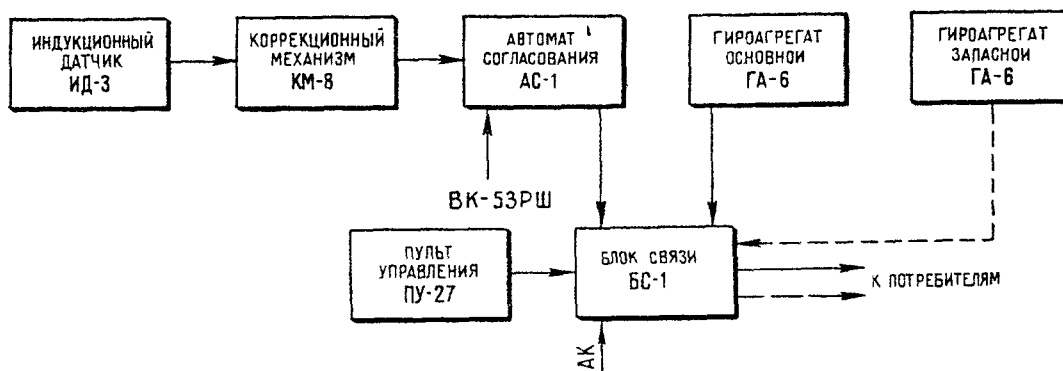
ИНДУКЦИОННЫЙ ДАТЧИК ИД-3

КОРРЕКЦИОННЫЙ МЕХАНИЗМ КМ-8

АВТОМАТ СОГЛАСОВАНИЯ АС-1

ГИРОАГРЕГАТ ОСНОВНОЙ ГА-6

ГИРОАГРЕГАТ ЗАПАСНОЙ ГА-6

ВК-53РШ

ПУЛЬТ УПРАВЛЕНИЯ ПУ-27

БЛОК СВЯЗИ БС-1

К ПОТРЕБИТЕЛЯМ

АК